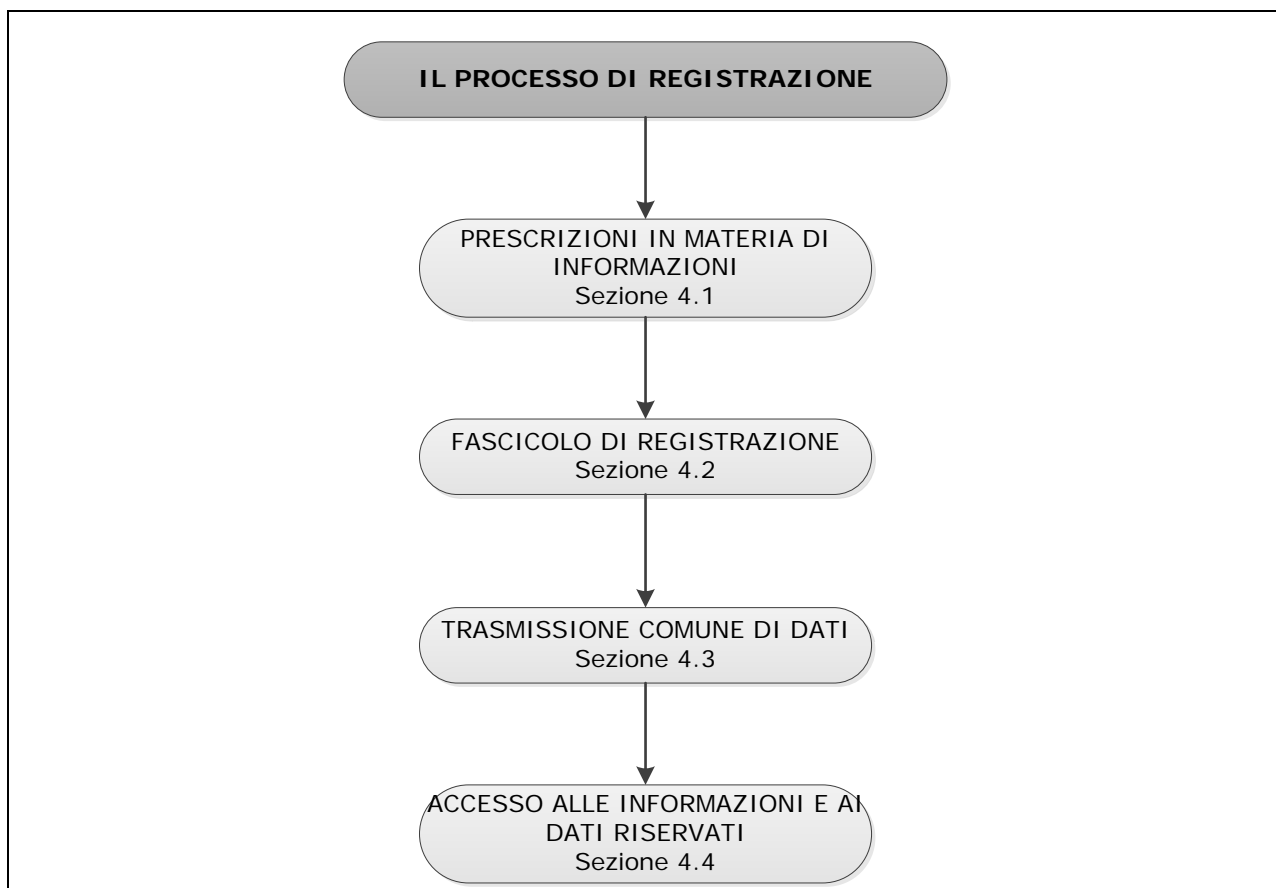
IL PROCESSO DI REGISTRAZIONE

PRESCRIZIONI IN MATERIA DI INFORMAZIONI
Sezione 4.1

FASCICOLO DI REGISTRAZIONE
Sezione 4.2

TRASMISSIONE COMUNE DI DATI
Sezione 4.3

ACCESSO ALLE INFORMAZIONI E AI DATI RISERVATI
Sezione 4.4